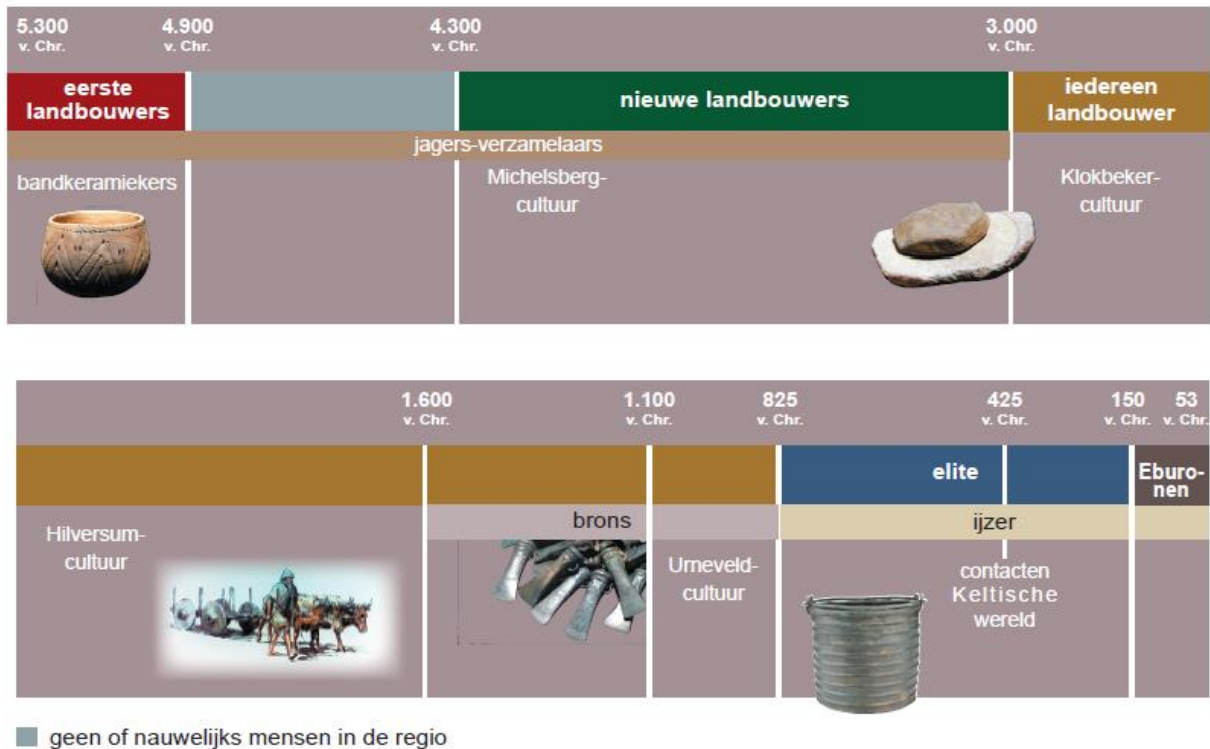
5.300 v. Chr.
4.900 v. Chr.
4.300 v. Chr.
3.000 v. Chr.

eerste landbouwers
nieuwe landbouwers
iedereen landbouwer

jagers-verzamelaars

bandkeramiekers
Michelsberg-cultuur
Klokbeker-cultuur

1.600 v. Chr.
1.100 v. Chr.
825 v. Chr.
425 v. Chr.
150 v. Chr.
53 v. Chr.

elite
Eburonen

brons
ijzer

Hilversum-cultuur
Urneveld-cultuur
contacten Keltische wereld

geen of nauwelijks mensen in de regio